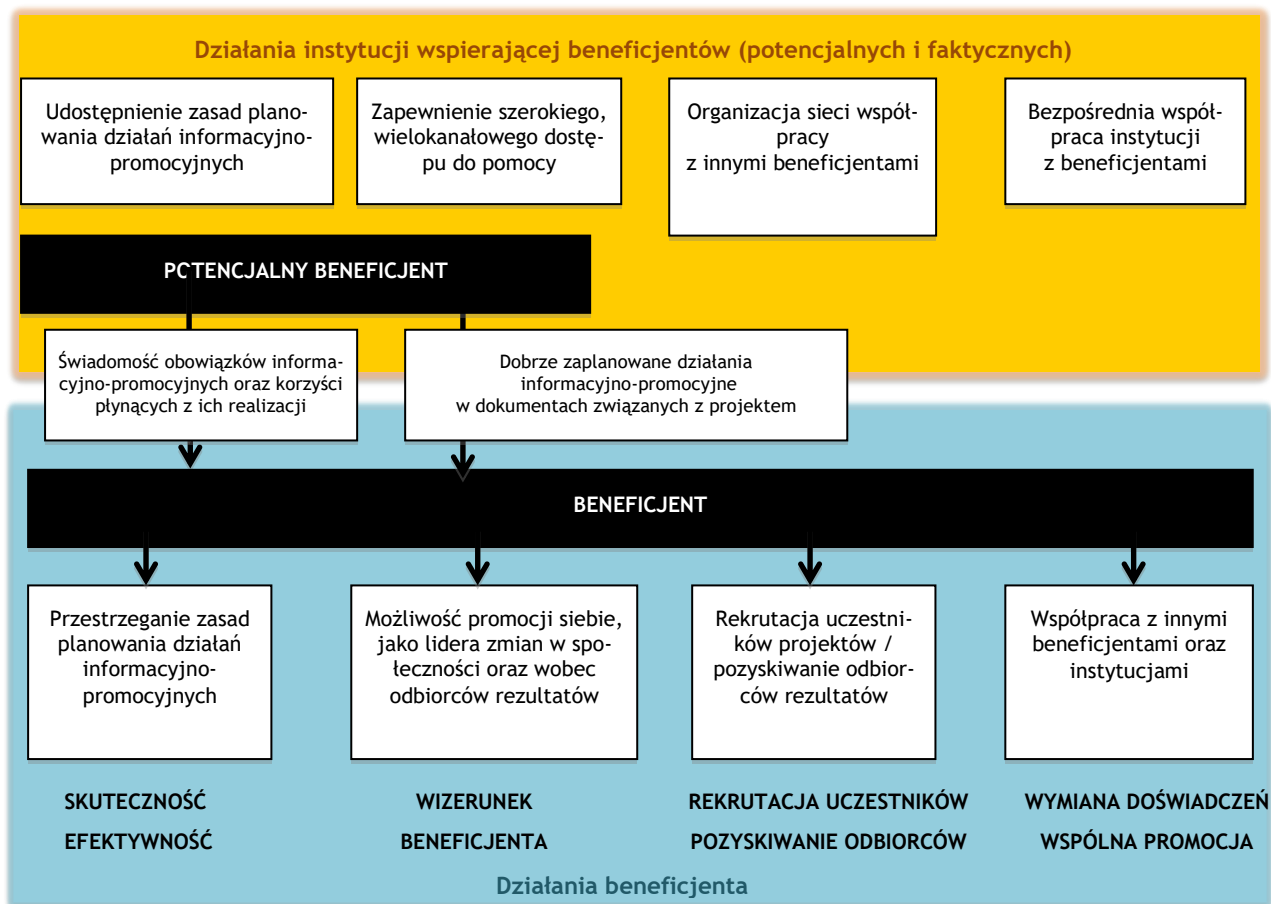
Działania instytucji wspierającej beneficjentów (potencjalnych i faktycznych)

Udostępnienie zasad planowania działań informacyjno-promocyjnych

Zapewnienie szerokiego, wielokanałowego dostępu do pomocy

Organizacja sieci współpracy z innymi beneficjentami

Bezpośrednia współpraca instytucji z beneficjentami

POTENCJALNY BENEFICJENT

Świadomość obowiązków informacyjno-promocyjnych oraz korzyści płynących z ich realizacji

Dobrze zaplanowane działania informacyjno-promocyjne w dokumentach związanych z projektem

BENEFICJENT

Przestrzeganie zasad planowania działań informacyjno-promocyjnych

Możliwość promocji siebie, jako lidera zmian w społeczności oraz wobec odbiorców rezultatów

Rekrutacja uczestników projektów / pozyskiwanie odbiorców rezultatów

Współpraca z innymi beneficjentami oraz instytucjami

SKUTECZNOŚĆ
EFEKTYWNOŚĆ

WIZERUNEK
BENEFICJENTA

REKRUTACJA UCZESTNIKÓW
POZYSKIWANIE ODBIORCÓW

WYMIANA DOŚWIADCZEŃ
WSPÓLNA PROMOCJA

Działania beneficjenta